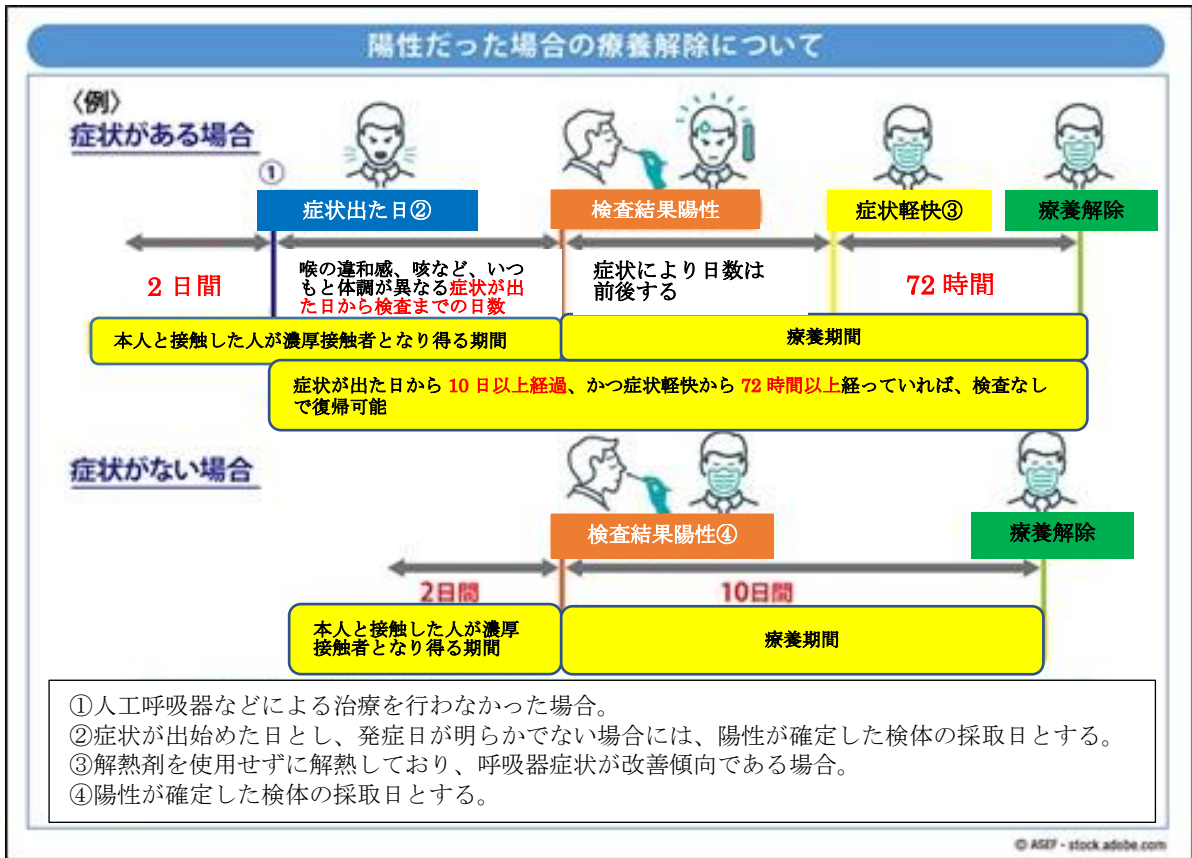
陽性だった場合の療養解除について

〈例〉
症状がある場合

①

症状出た日②

検査結果陽性

症状軽快③

療養解除

2 日間

喉の違和感、咳など、いつもと体調が異なる症状が出た日から検査までの日数

症状により日数は前後する

72 時間

本人と接触した人が濃厚接触者となり得る期間

療養期間

症状が出た日から 10 日以上経過、かつ症状軽快から 72 時間以上経っていれば、検査なしで復帰可能

症状がない場合

検査結果陽性④

療養解除

2日間

10日間

本人と接触した人が濃厚接触者となり得る期間

療養期間

①人工呼吸器などによる治療を行わなかった場合。
②症状が出始めた日とし、発症日が明らかでない場合には、陽性が確定した検体の採取日とする。
③解熱剤を使用せずに解熱しており、呼吸器症状が改善傾向である場合。
④陽性が確定した検体の採取日とする。

© ASEF - stock.adobe.com